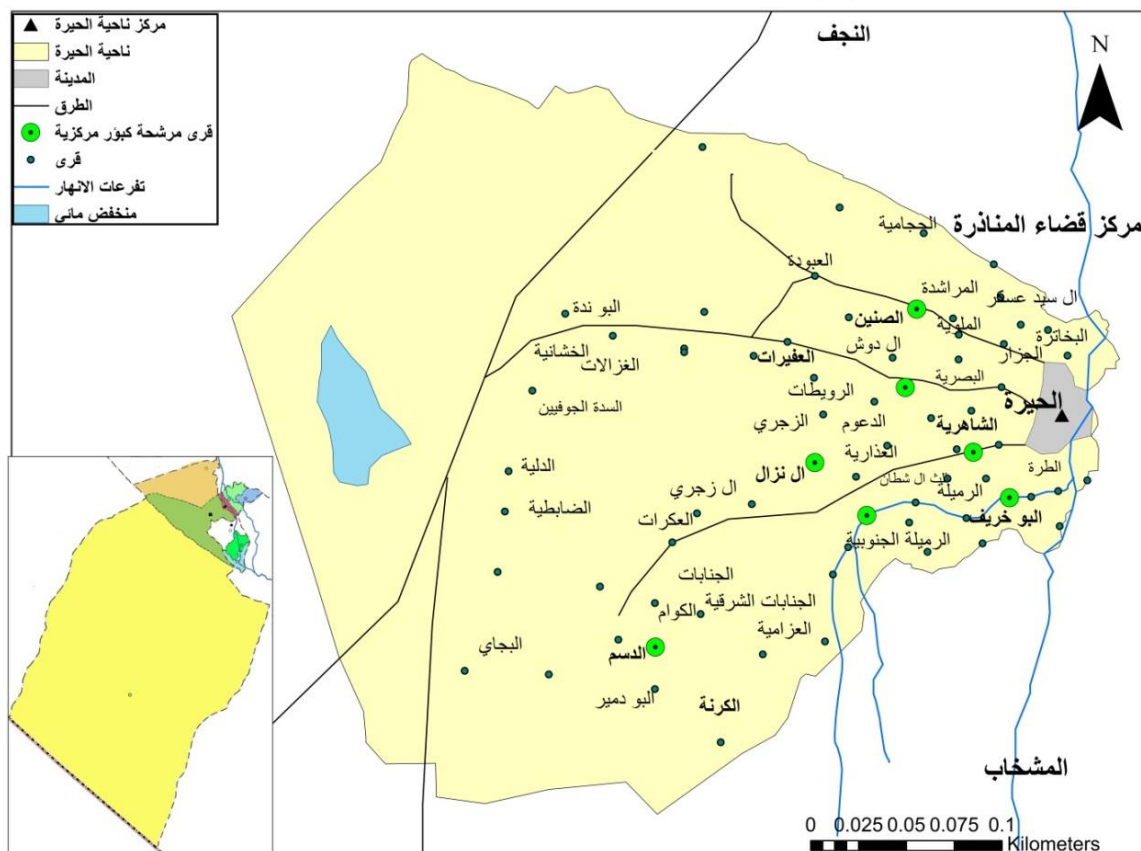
مركز ناحية الحيرة
ناحية الحيرة
المدينة
الطرق
قرى مرشحة كبؤر مركزية
قرى
تفرعات الانهار
منخفض مائي

النجف
N
مركز قضاء المناذرة
الحجامية
العبودة
المراشدة
ال سيد عسكر
البخاترة
الصنين
الملوية
الجزار
ال دوش
البصرية
البو ندة
الغزالات
الخشانية
العفيرات
الرويطات
الحيرة
السدة الجوفيين
الزجري
الدعوم
الشاهرية
العذارية
ال نزال
ال شطان
الطرة
الرميلة
الدلية
ال زجري
البو خريف
الضابطية
العكرات
الرميلة الجنوبية
الجنابات
الجنابات الشرقية
الكوام
العزامية
البجاي
الدسم
البو دمير
الكرنة
المشخاب
0 0.025 0.05 0.075 0.1
Kilometers